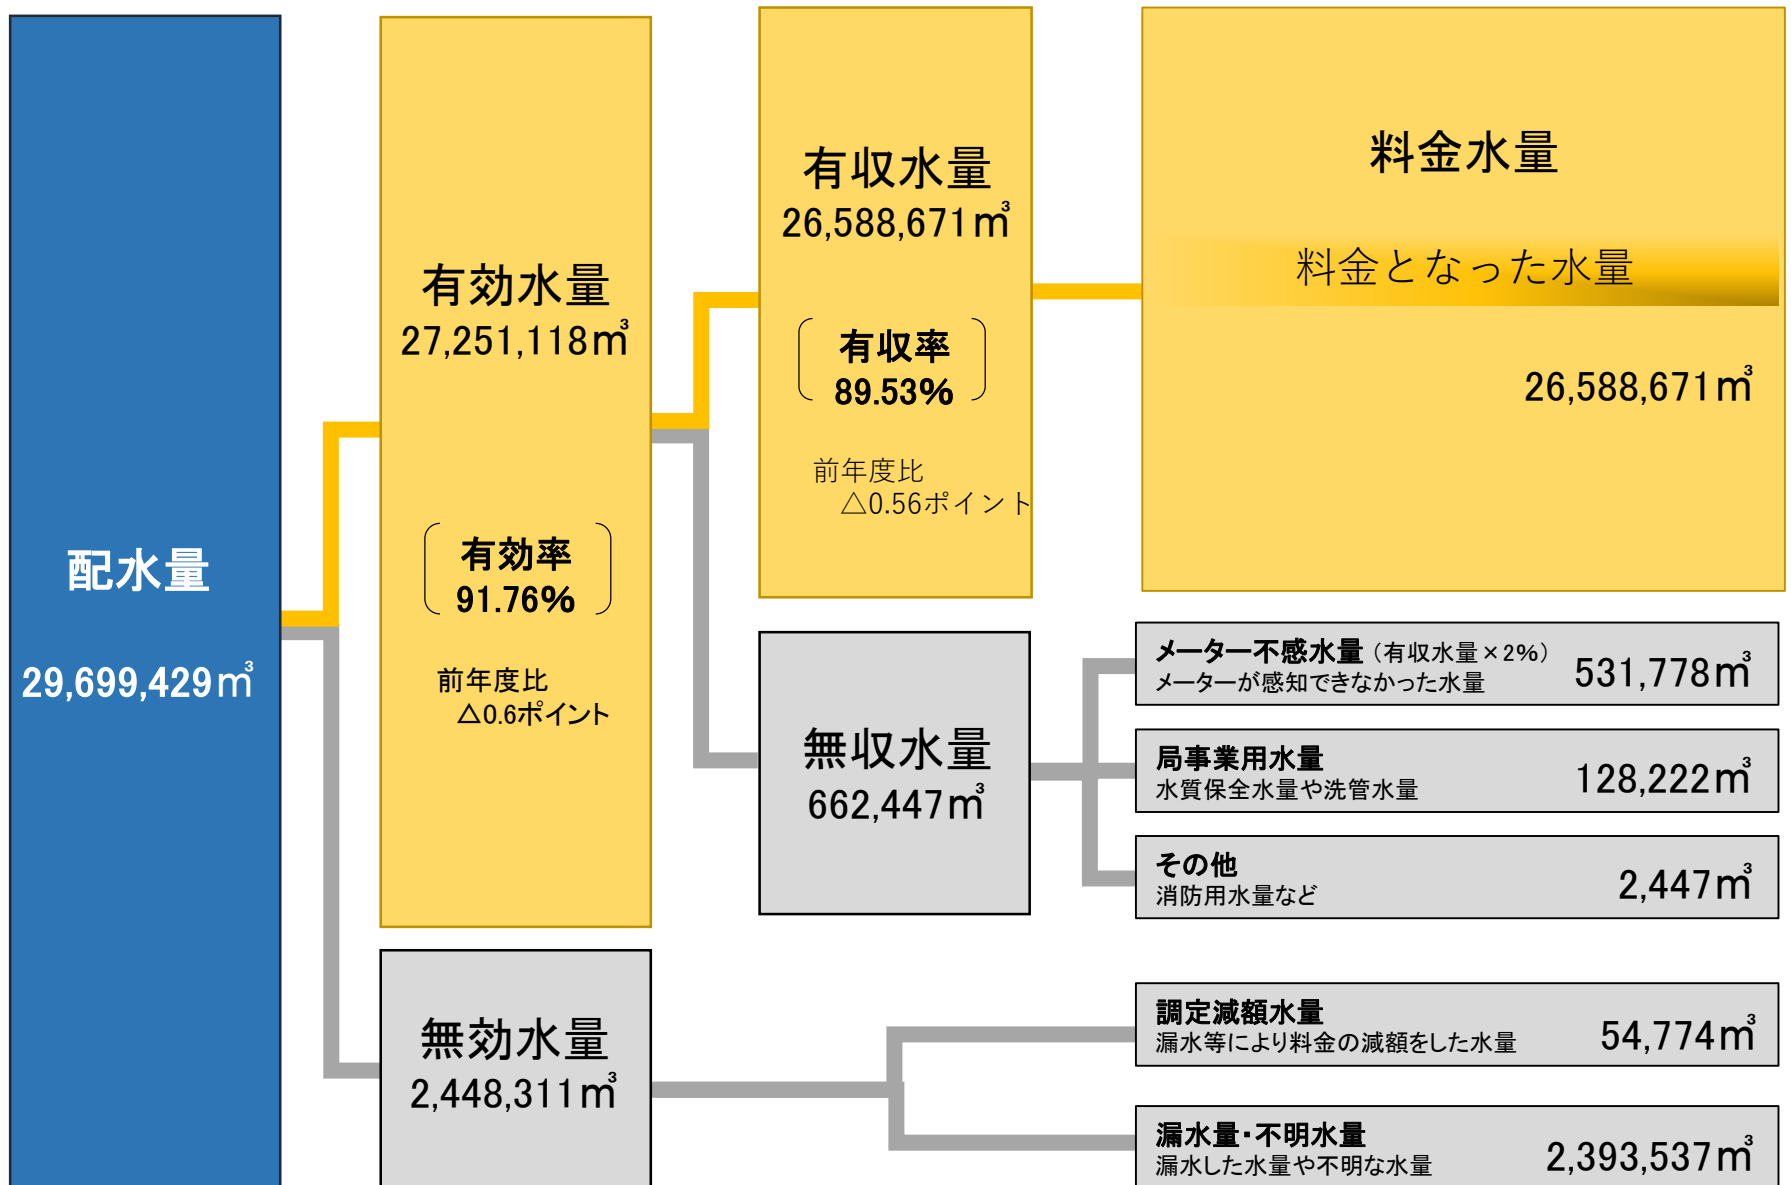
配水量
29,699,429$m^3$

有効水量
27,251,118$m^3$

有効率
91.76%

前年度比
△0.6ポイント

有収水量
26,588,671$m^3$

有収率
89.53%

前年度比
△0.56ポイント

料金水量

料金となった水量

26,588,671$m^3$

無収水量
662,447$m^3$

メーター不感水量（有収水量×2%）
メーターが感知できなかった水量
531,778$m^3$

局事業用水量
水質保全水量や洗管水量
128,222$m^3$

その他
消防用水量など
2,447$m^3$

無効水量
2,448,311$m^3$

調定減額水量
漏水等により料金の減額をした水量
54,774$m^3$

漏水量・不明水量
漏水した水量や不明な水量
2,393,537$m^3$